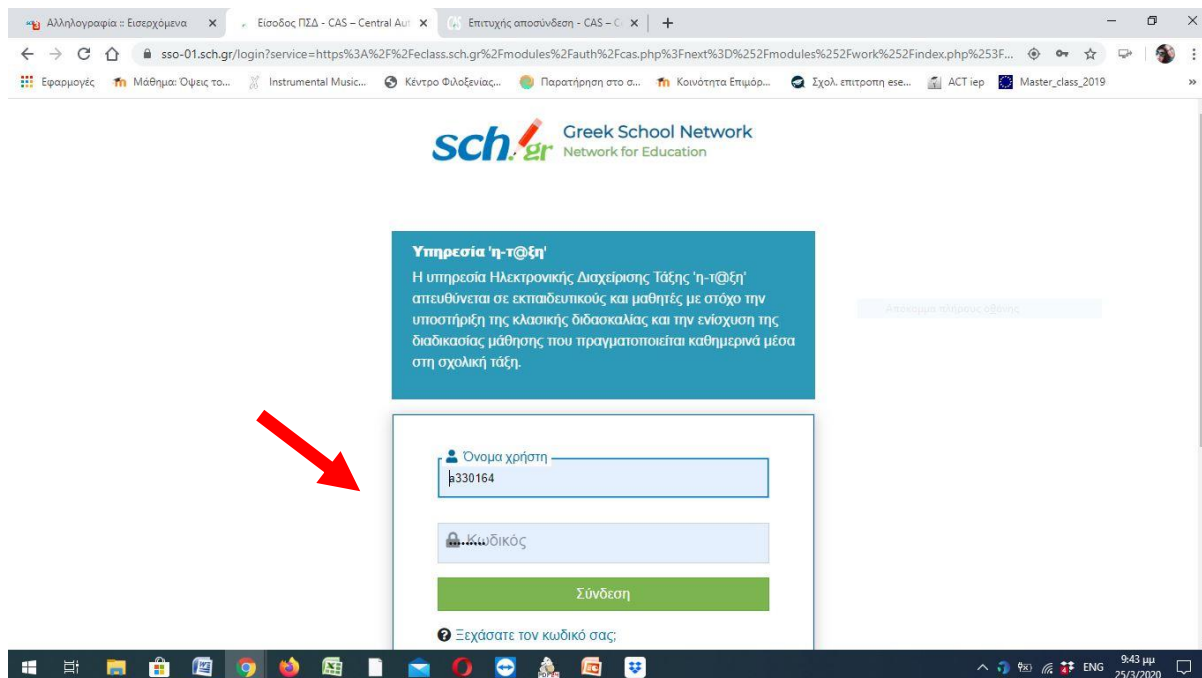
Αλληλογραφία :: Εισερχόμενα ×
Είσοδος ΠΣΔ - CAS – Central Aut ×
Επιτυχής αποσύνδεση - CAS – C ×
+

sso-01.sch.gr/login?service=https%3A%2F%2Feclass.sch.gr%2Fmodules%2Fauth%2Fcas.php%3Fnext%3D%252Fmodules%252Fwork%252Findex.php%253F...

Εφαρμογές
Μάθημα: Όψεις το...
Instrumental Music...
Κέντρο Φιλοξενίας...
Παρατήρηση στο σ...
Κοινότητα Επιμόρ...
Σχολ. επιτροπη ese...
ACT iep
Master_class_2019
»

sch.gr Greek School Network
Network for Education

Υπηρεσία 'η-τ@ξη'
Η υπηρεσία Ηλεκτρονικής Διαχείρισης Τάξης 'η-τ@ξη' απευθύνεται σε εκπαιδευτικούς και μαθητές με στόχο την υποστήριξη της κλασικής διδασκαλίας και την ενίσχυση της διαδικασίας μάθησης που πραγματοποιείται καθημερινά μέσα στη σχολική τάξη.

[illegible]

Όνομα χρήστη
a330164

Κωδικός

Σύνδεση

Ξεχάσατε τον κωδικό σας;

ENG
9:43 μμ
25/3/2020